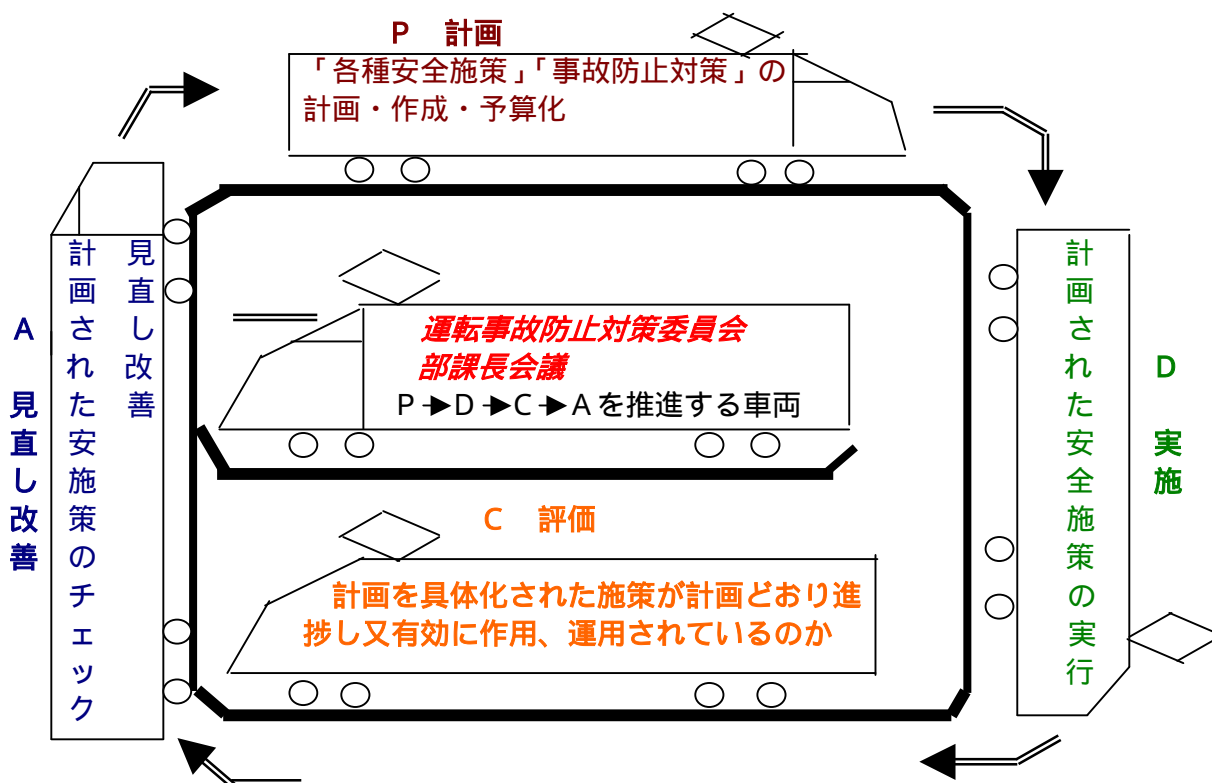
P　計画

「各種安全施策」「事故防止対策」の計画・作成・予算化

運転事故防止対策委員会
部課長会議
P ➔D ➔C ➔A を推進する車両

C　評価

計画を具体化された施策が計画どおり進捗し又有効に作用、運用されているのか

計画された安全施策の実行

D

実施

見直し改善

計画された安施策のチェック

A

見直し改善